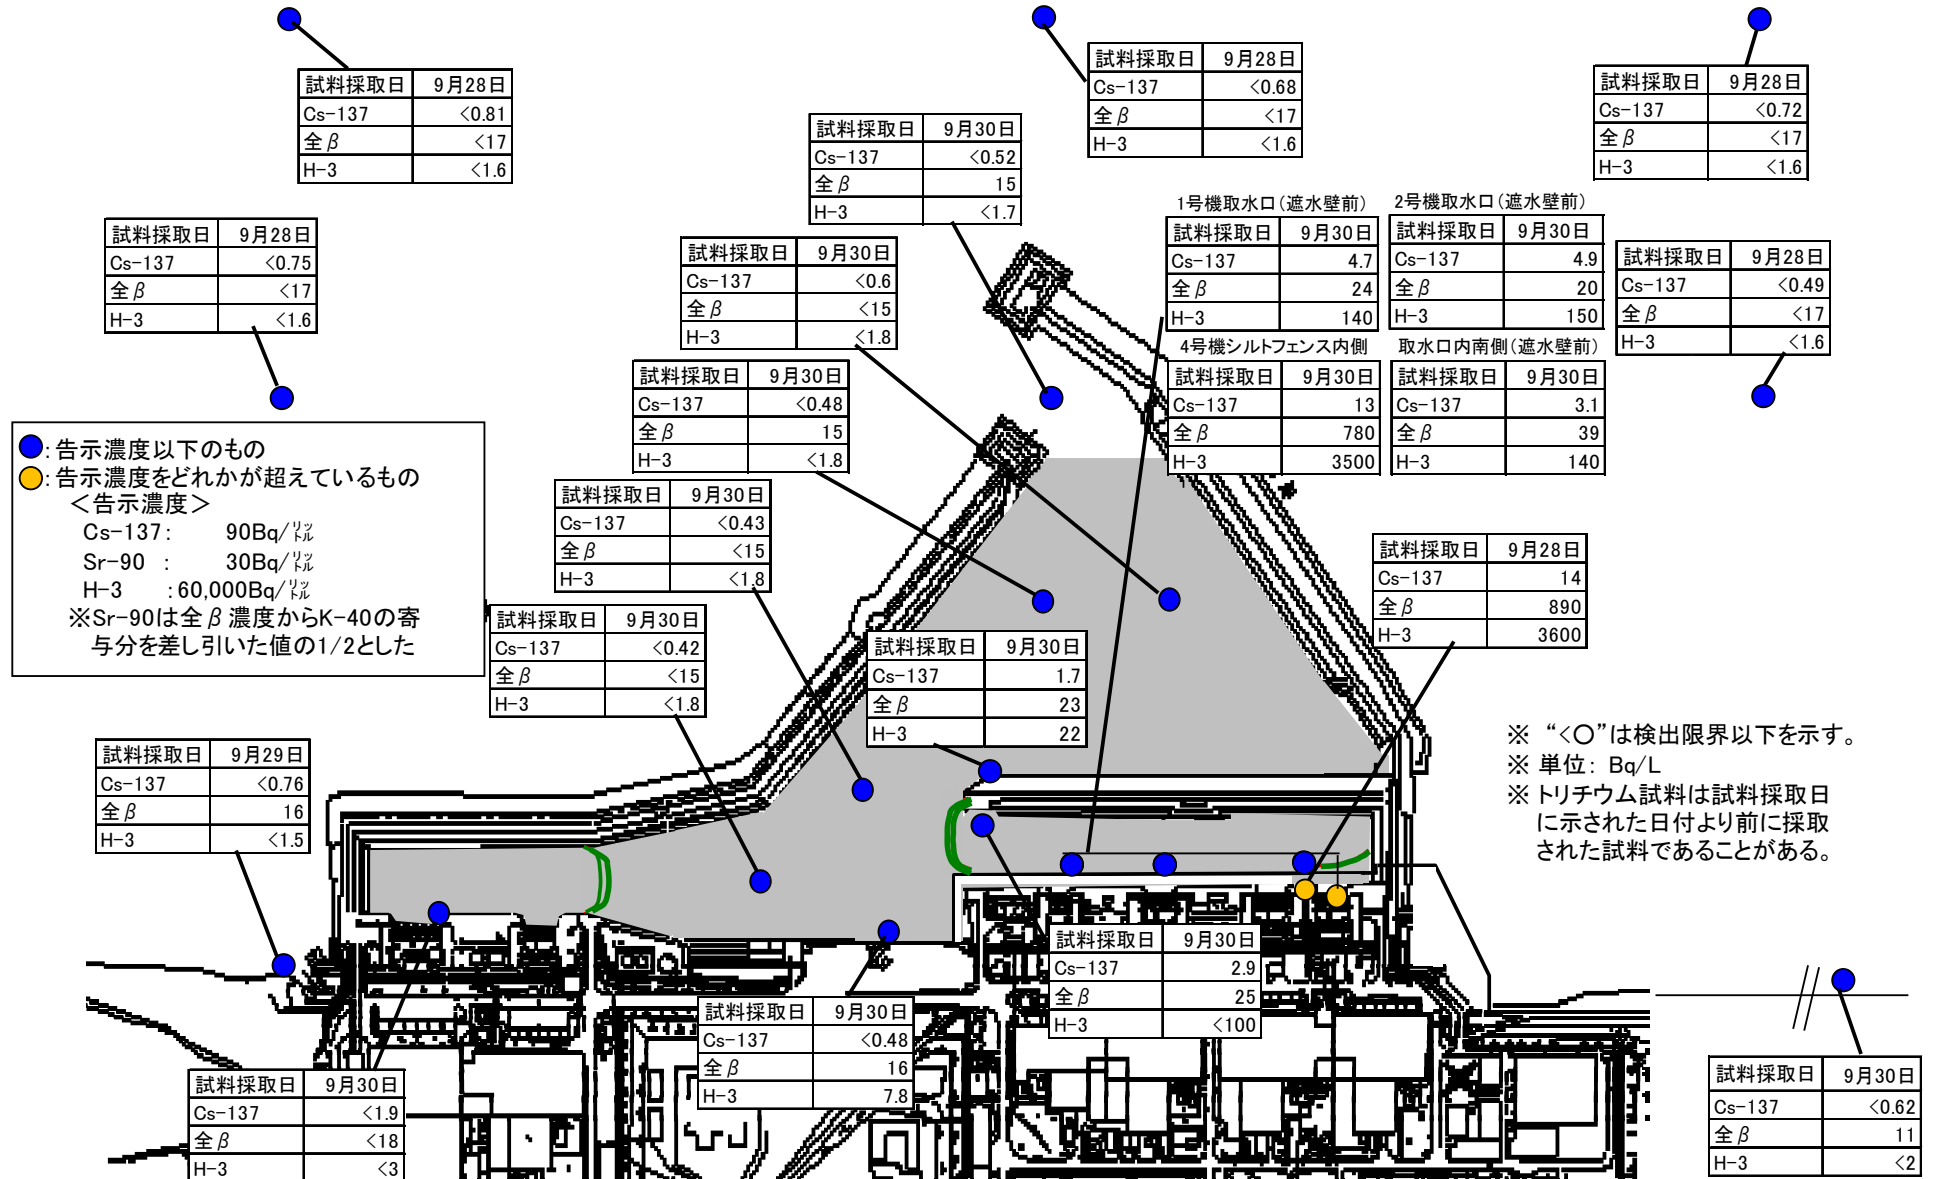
| 試料採取日 | 9月28日 |
|---|---|
| Cs-137 | <0.81 |
| 全β | <17 |
| H-3 | <1.6 |

| 試料採取日 | 9月28日 |
|---|---|
| Cs-137 | <0.68 |
| 全β | <17 |
| H-3 | <1.6 |

| 試料採取日 | 9月28日 |
|---|---|
| Cs-137 | <0.72 |
| 全β | <17 |
| H-3 | <1.6 |

| 試料採取日 | 9月30日 |
|---|---|
| Cs-137 | <0.52 |
| 全β | 15 |
| H-3 | <1.7 |

| 試料採取日 | 9月28日 |
|---|---|
| Cs-137 | <0.75 |
| 全β | <17 |
| H-3 | <1.6 |

1号機取水口(遮水壁前)

| 試料採取日 | 9月30日 |
|---|---|
| Cs-137 | 4.7 |
| 全β | 24 |
| H-3 | 140 |

2号機取水口(遮水壁前)

| 試料採取日 | 9月30日 |
|---|---|
| Cs-137 | 4.9 |
| 全β | 20 |
| H-3 | 150 |

| 試料採取日 | 9月28日 |
|---|---|
| Cs-137 | <0.49 |
| 全β | <17 |
| H-3 | <1.6 |

| 試料採取日 | 9月30日 |
|---|---|
| Cs-137 | <0.6 |
| 全β | <15 |
| H-3 | <1.8 |

4号機シルトフェンス内側

| 試料採取日 | 9月30日 |
|---|---|
| Cs-137 | 13 |
| 全β | 780 |
| H-3 | 3500 |

取水口内南側(遮水壁前)

| 試料採取日 | 9月30日 |
|---|---|
| Cs-137 | 3.1 |
| 全β | 39 |
| H-3 | 140 |

| 試料採取日 | 9月30日 |
|---|---|
| Cs-137 | <0.48 |
| 全β | 15 |
| H-3 | <1.8 |

●: 告示濃度以下のもの
●: 告示濃度をどれかが超えているもの
＜告示濃度＞
Cs-137: 90Bq/ﾘｯﾄﾙ
Sr-90 : 30Bq/ﾘｯﾄﾙ
H-3 : 60,000Bq/ﾘｯﾄﾙ
※Sr-90は全β濃度からK-40の寄与分を差し引いた値の1/2とした

| 試料採取日 | 9月30日 |
|---|---|
| Cs-137 | <0.43 |
| 全β | <15 |
| H-3 | <1.8 |

| 試料採取日 | 9月28日 |
|---|---|
| Cs-137 | 14 |
| 全β | 890 |
| H-3 | 3600 |

| 試料採取日 | 9月30日 |
|---|---|
| Cs-137 | <0.42 |
| 全β | <15 |
| H-3 | <1.8 |

| 試料採取日 | 9月30日 |
|---|---|
| Cs-137 | 1.7 |
| 全β | 23 |
| H-3 | 22 |

※ “<○”は検出限界以下を示す。
※ 単位: Bq/L
※ トリチウム試料は試料採取日に示された日付より前に採取された試料であることがある。

| 試料採取日 | 9月29日 |
|---|---|
| Cs-137 | <0.76 |
| 全β | 16 |
| H-3 | <1.5 |

| 試料採取日 | 9月30日 |
|---|---|
| Cs-137 | 2.9 |
| 全β | 25 |
| H-3 | <100 |

| 試料採取日 | 9月30日 |
|---|---|
| Cs-137 | <0.48 |
| 全β | 16 |
| H-3 | 7.8 |

| 試料採取日 | 9月30日 |
|---|---|
| Cs-137 | <1.9 |
| 全β | <18 |
| H-3 | <3 |

| 試料採取日 | 9月30日 |
|---|---|
| Cs-137 | <0.62 |
| 全β | 11 |
| H-3 | <2 |